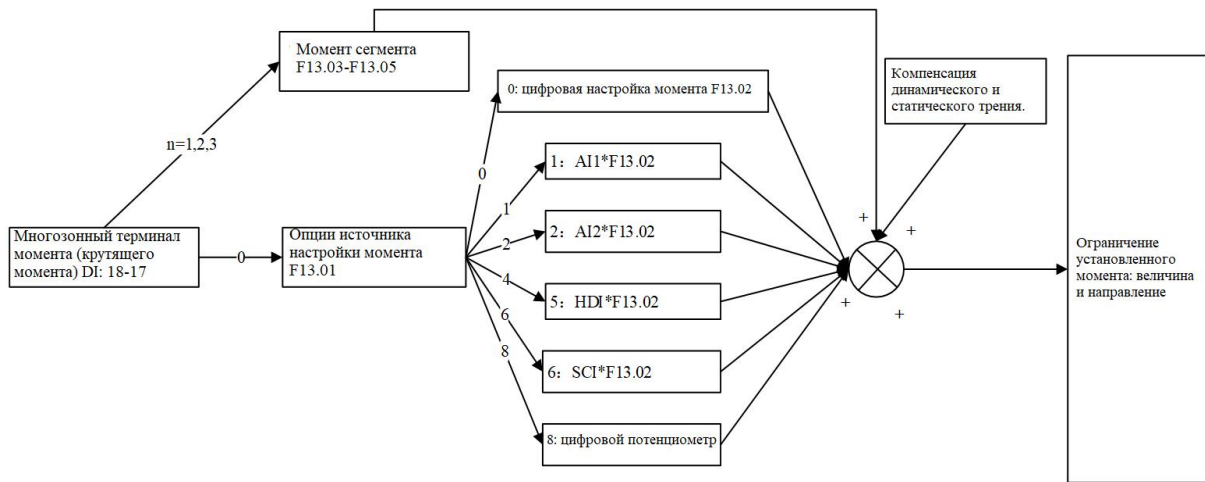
Момент сегмента F13.03-F13.05

n=1,2,3

Многозонный терминал момента (крутящего момента) DI: 18-17

0

Опции источника настройки момента F13.01

0: цифровая настройка момента F13.02

0

1: AI1*F13.02

1

2: AI2*F13.02

2

4

5: HDI*F13.02

6

6: SCI*F13.02

8

8: цифровой потенциометр

Компенсация динамического и статического трения.

+

+

+

+

Ограничение установленного момента: величина и направление